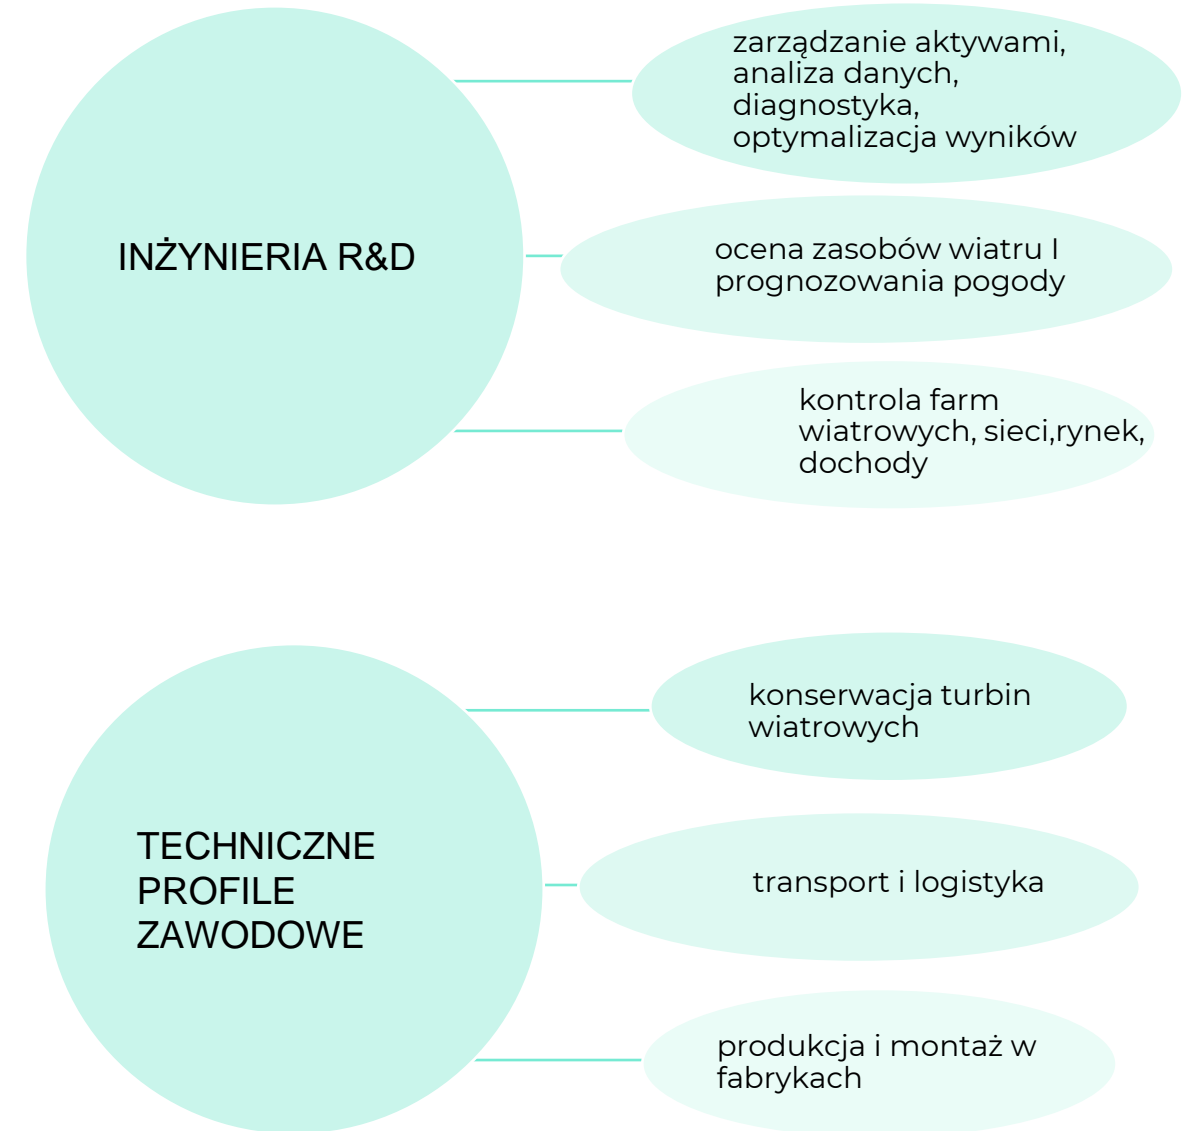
INŻYNIERIA R&D

zarządzanie aktywami, analiza danych, diagnostyka, optymalizacja wyników

ocena zasobów wiatru I prognozowania pogody

kontrola farm wiatrowych, sieci,rynek, dochody

TECHNICZNE PROFILE ZAWODOWE

konserwacja turbin wiatrowych

transport i logistyka

produkcja i montaż w fabrykach